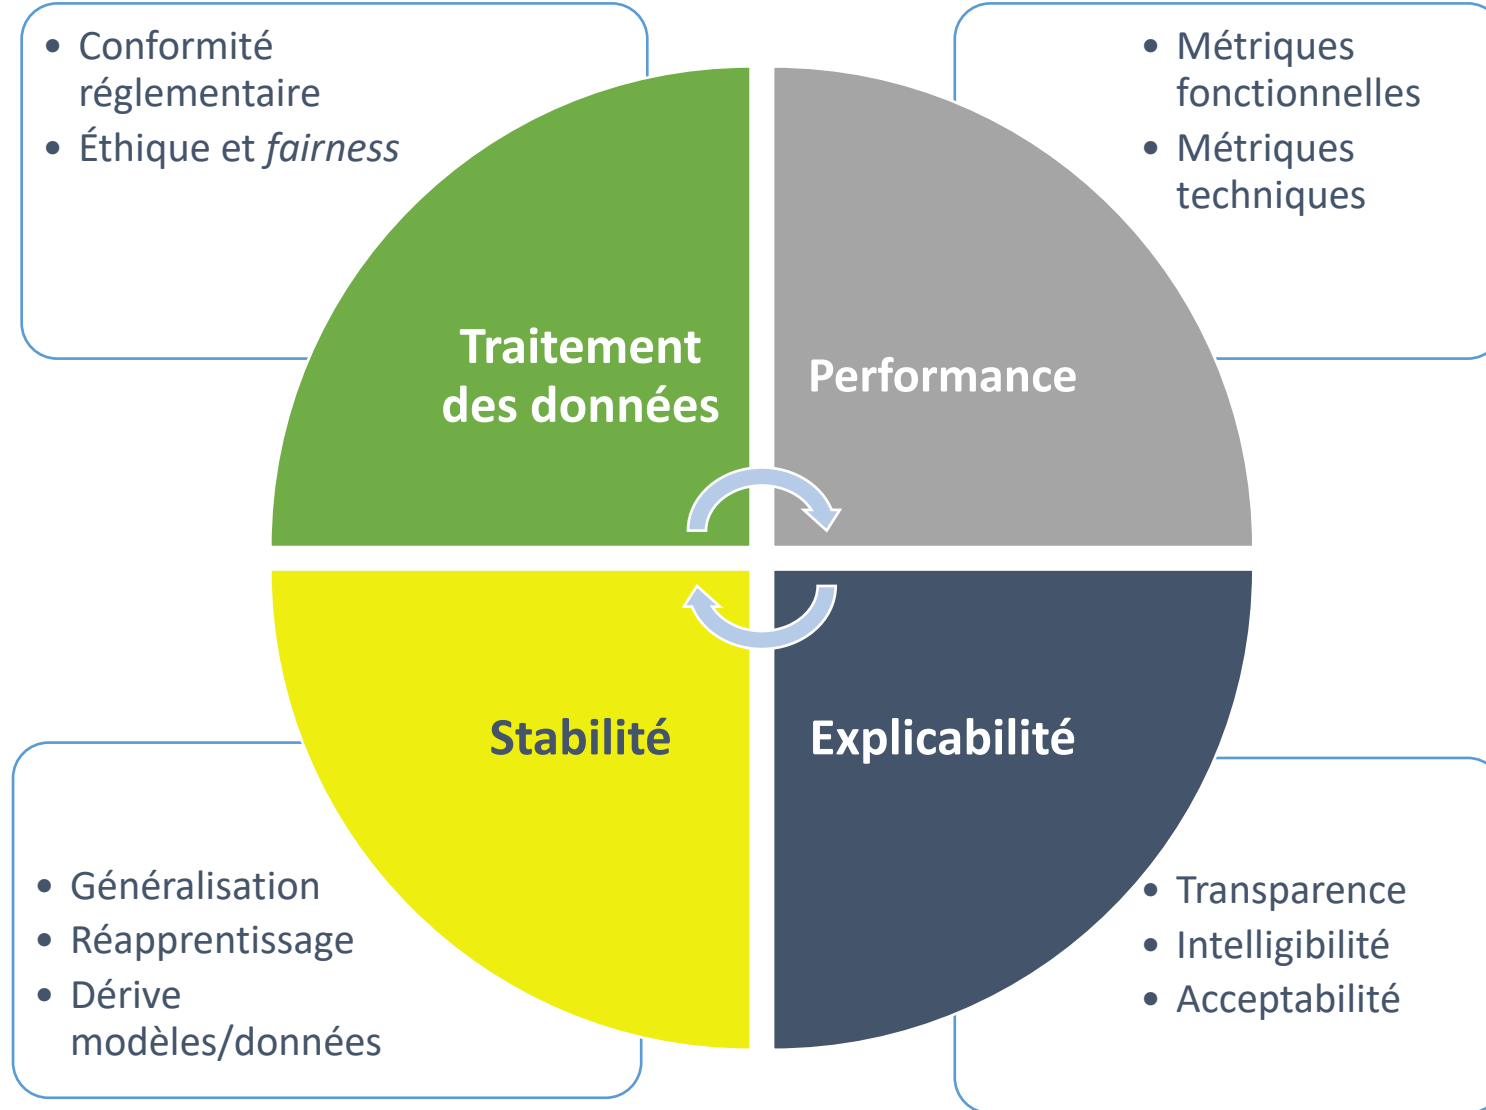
• Conformité réglementaire
• Éthique et *fairness*

• Métriques fonctionnelles
• Métriques techniques

Traitement des données

Performance

Stabilité

Explicabilité

• Généralisation
• Réapprentissage
• Dérive modèles/données

• Transparence
• Intelligibilité
• Acceptabilité